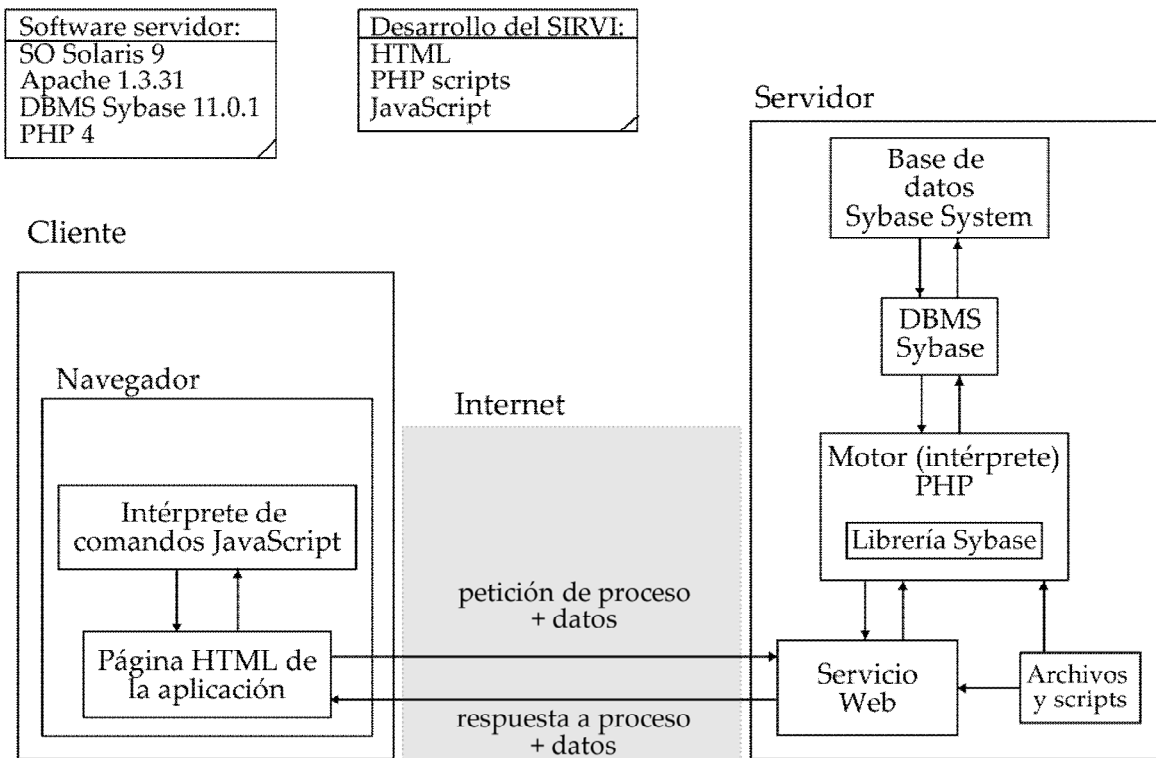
Software servidor:
SO Solaris 9
Apache 1.3.31
DBMS Sybase 11.0.1
PHP 4

Desarrollo del SIRVI:
HTML
PHP scripts
JavaScript

Servidor

Base de datos Sybase System

DBMS Sybase

Motor (intérprete) PHP

Librería Sybase

Cliente

Navegador

Internet

Intérprete de comandos JavaScript

petición de proceso + datos

Página HTML de la aplicación

Servicio Web

Archivos y scripts

respuesta a proceso + datos